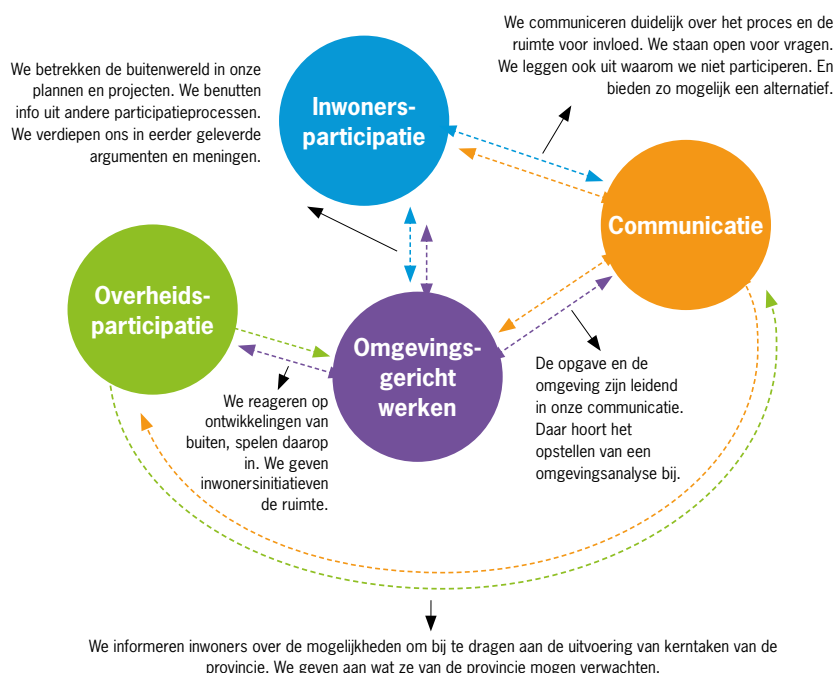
We communiceren duidelijk over het proces en de ruimte voor invloed. We staan open voor vragen. We leggen ook uit waarom we niet participeren. En bieden zo mogelijk een alternatief.

We betrekken de buitenwereld in onze plannen en projecten. We benutten info uit andere participatieprocessen. We verdiepen ons in eerder geleverde argumenten en meningen.

Inwoners-participatie

Communicatie

Overheids-participatie

Omgevings-gericht werken

De opgave en de omgeving zijn leidend in onze communicatie. Daar hoort het opstellen van een omgevingsanalyse bij.

We reageren op ontwikkelingen van buiten, spelen daarop in. We geven inwonersinitiatieven de ruimte.

We informeren inwoners over de mogelijkheden om bij te dragen aan de uitvoering van kerntaken van de provincie. We geven aan wat ze van de provincie mogen verwachten.